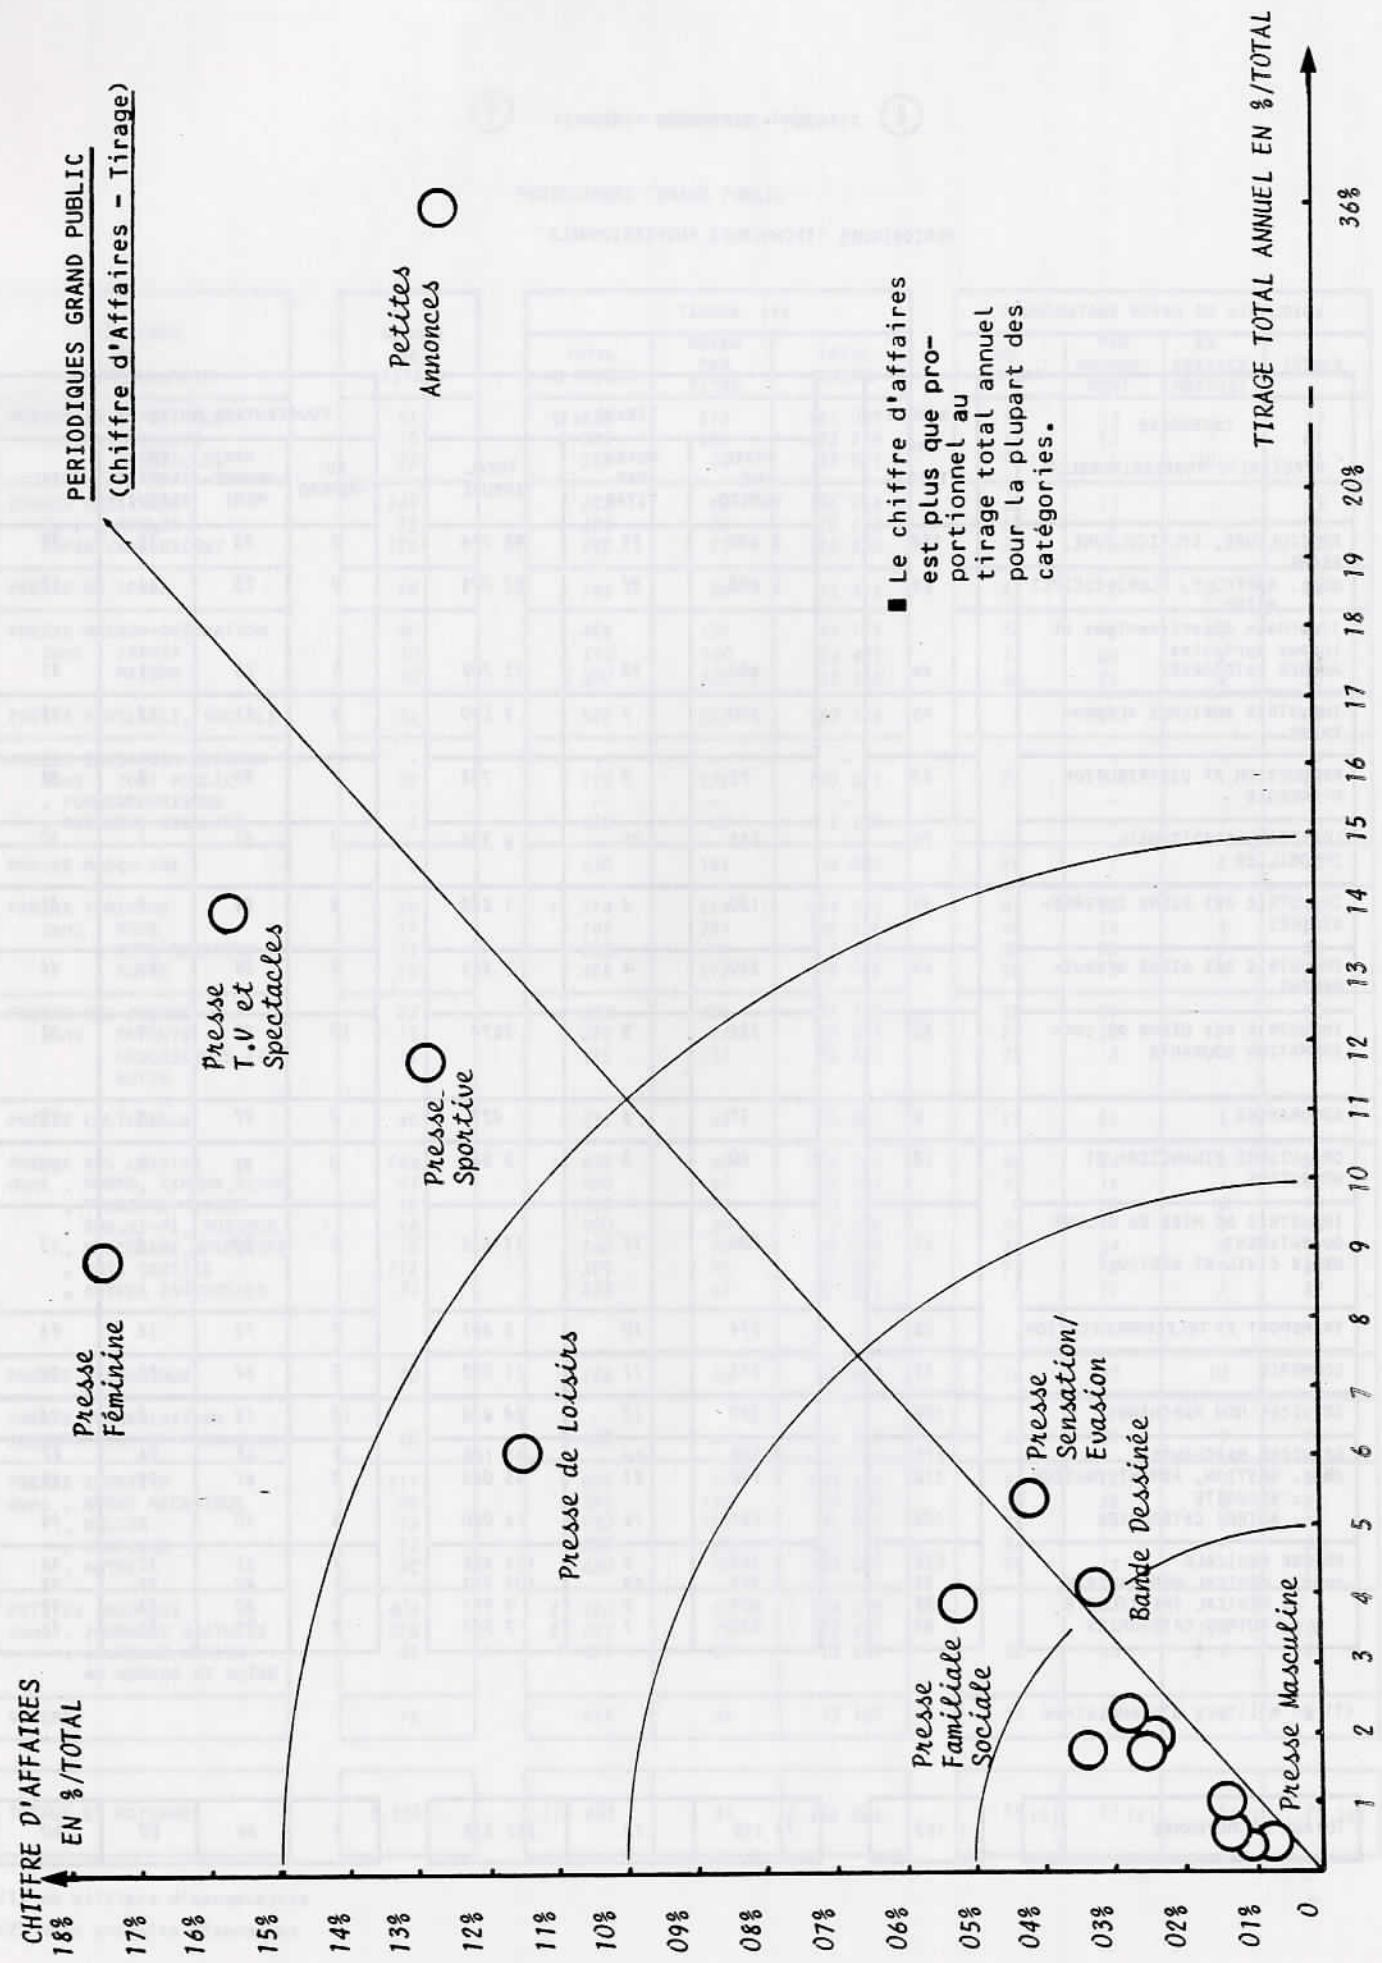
PERIODIQUES GRAND PUBLIC
(Chiffre d'Affaires - Tirage)

CHIFFRE D'AFFAIRES EN %/TOTAL

18%
17%
16%
15%
14%
13%
12%
11%
10%
09%
08%
07%
06%
05%
04%
03%
02%
01%
0

1 2 3 4 5 6 7 8 9 10 11 12 13 14 15 16 17 18 19 20% 36%

TIRAGE TOTAL ANNUEL EN %/TOTAL

Presse Féminine

Presse T.V et Spectacles

Presse Sportive

Petites Annonces

Presse de Loisirs

Presse Familiale Sociale

Presse Sensation/ Evasion

Bande Dessinée

Presse Masculine

■ Le chiffre d'affaires est plus que proportionnel au tirage total annuel pour la plupart des catégories.